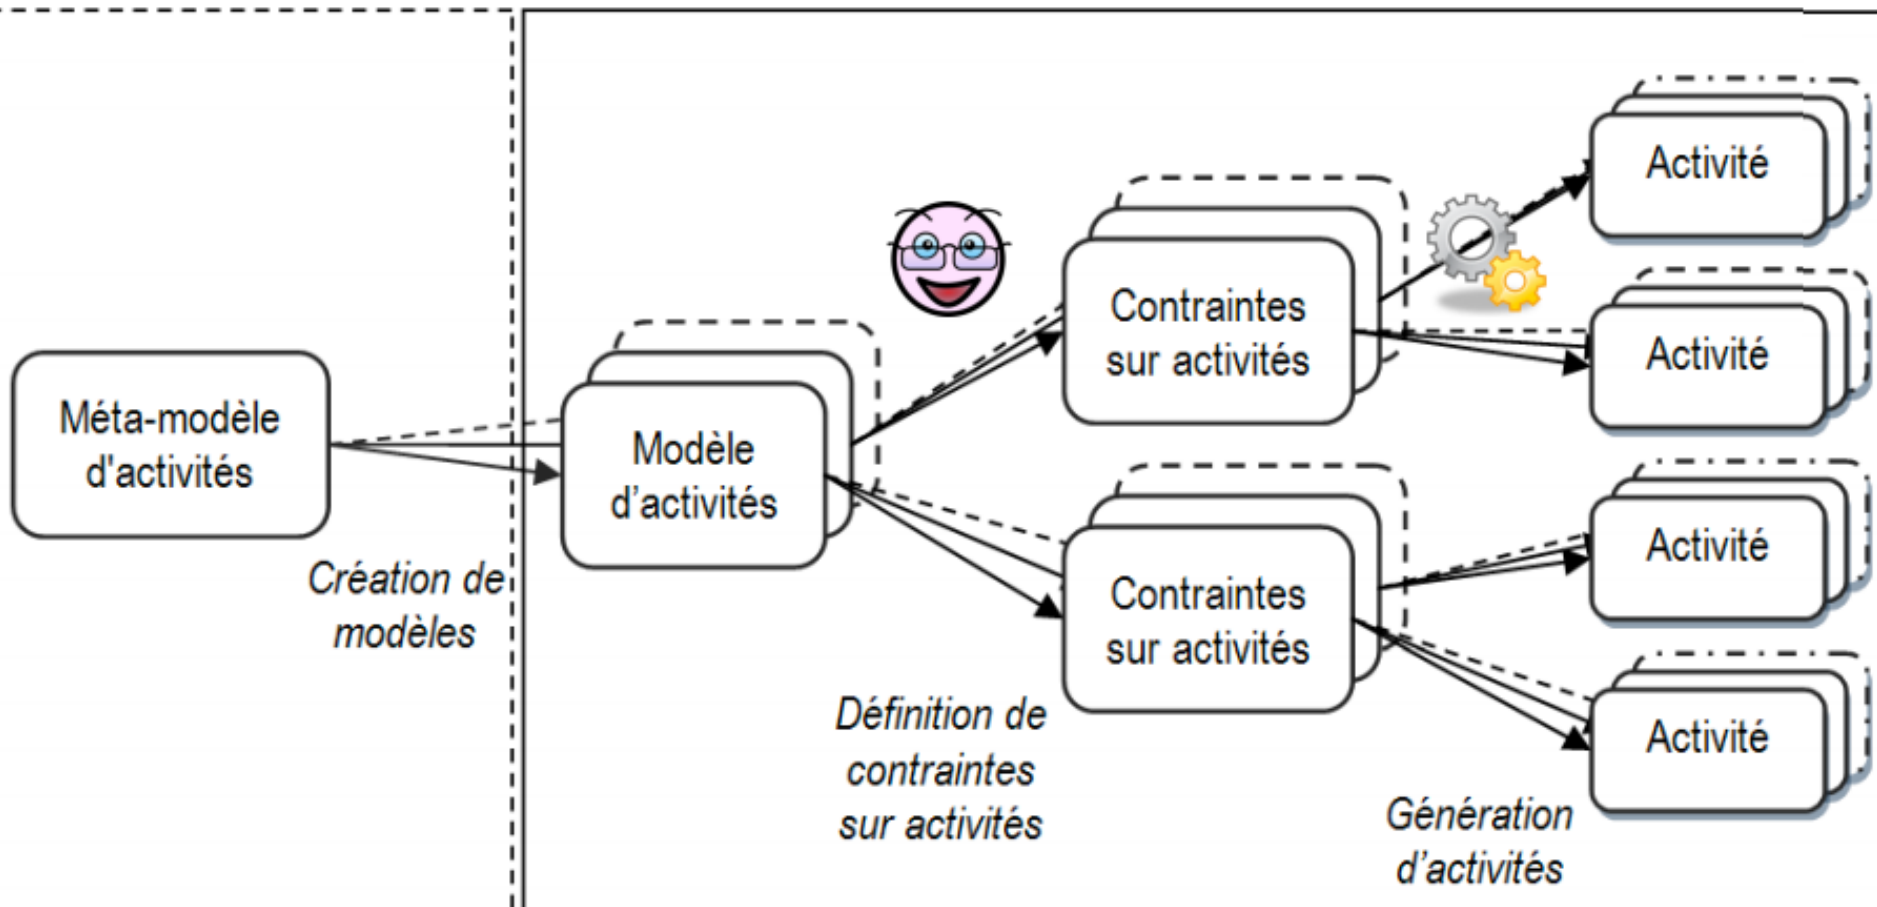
Méta-modèle d'activités

Création de modèles

Modèle d'activités

Définition de contraintes sur activités

Contraintes sur activités

Contraintes sur activités

Activité

Activité

Activité

Activité

Génération d'activités